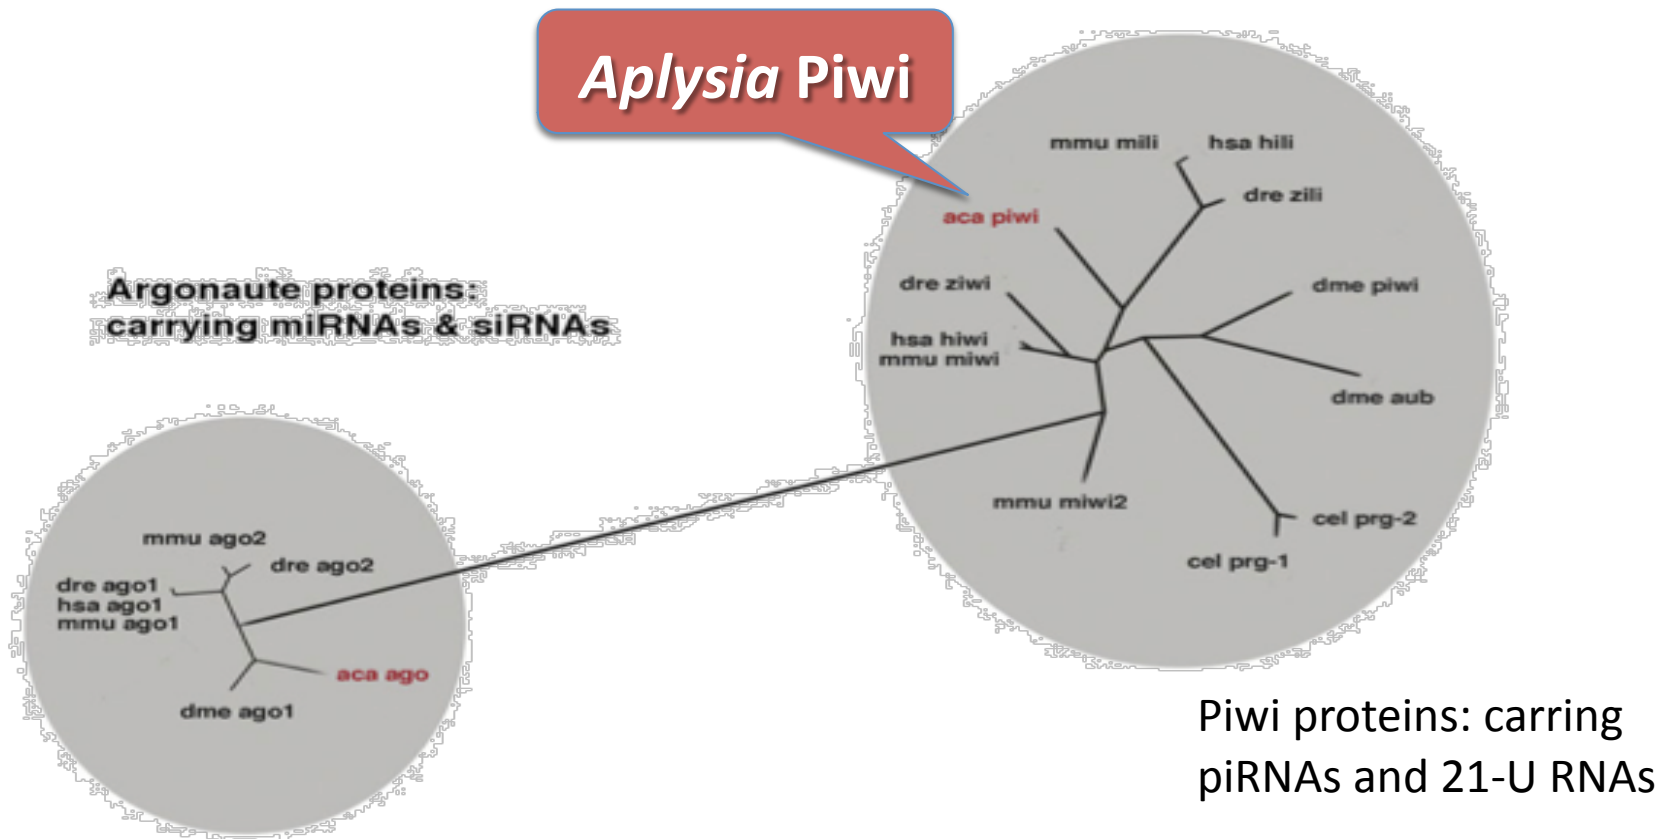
*Aplysia* Piwi

mmu mili
hsa hili
dre zili
aca piwi
dre ziwi
dme piwi
hsa hiwi
mmu miwi
dme aub
mmu miwi2
cel prg-2
cel prg-1

Argonaute proteins:
carrying miRNAs & siRNAs

mmu ago2
dre ago2
dre ago1
hsa ago1
mmu ago1
aca ago
dme ago1

Piwi proteins: carring piRNAs and 21-U RNAs